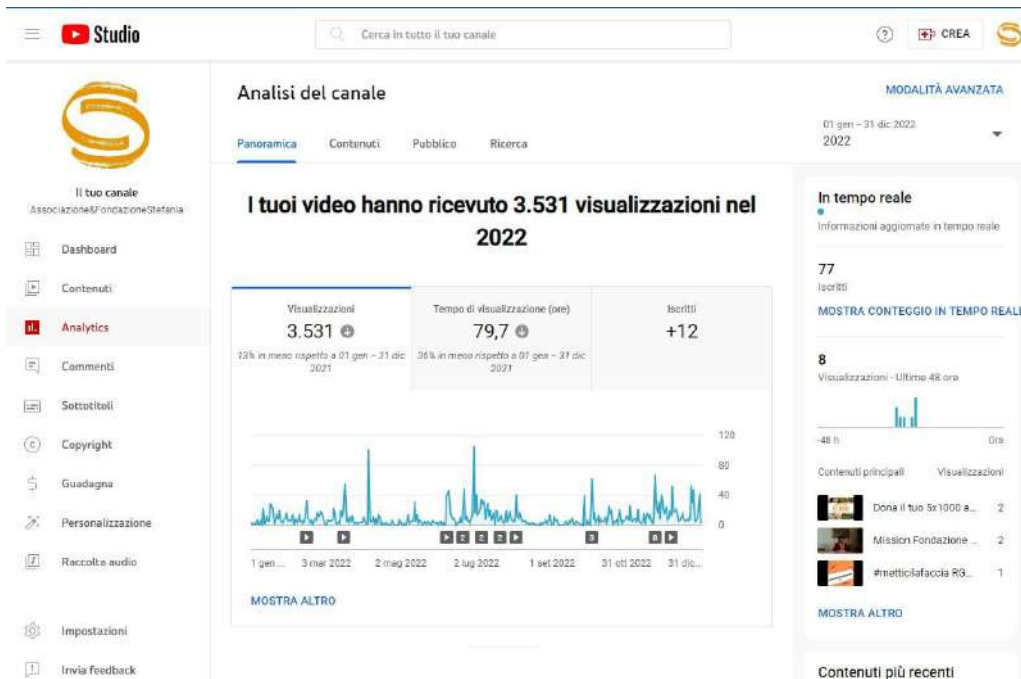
Studio

Cerca in tutto il tuo canale

CREA

Il tuo canale
Associazione&FondazioneStefania

Dashboard
Contenuti
Analytics
Commenti
Sottotitoli
Copyright
Guadagna
Personalizzazione
Raccolta audio
Impostazioni
Invia feedback

Analisi del canale

MODALITÀ AVANZATA

Panoramica Contenuti Pubblico Ricerca

01 gen – 31 dic 2022
2022

I tuoi video hanno ricevuto 3.531 visualizzazioni nel 2022

| Visualizzazioni | Tempo di visualizzazione (ore) | Iscritti |
|---|---|---|
| 3.531 | 79,7 | +12 |
| 13% in meno rispetto a 01 gen – 31 dic 2021 | 36% in meno rispetto a 01 gen – 31 dic 2021 | |

120
80
40
0

1 gen ... 3 mar 2022 2 mag 2022 2 lug 2022 1 set 2022 31 ott 2022 31 dic...

MOSTRA ALTRO

In tempo reale
Informazioni aggiornate in tempo reale

77
Iscritti

MOSTRA CONTEGGIO IN TEMPO REALE

8
Visualizzazioni · Ultime 48 ore

-48 h Ora

Contenuti principali Visualizzazioni

Dona il tuo 5x1000 a... 2
Mission Fondazione ... 2
#metticilafaccia RG... 1

MOSTRA ALTRO

Contenuti più recenti